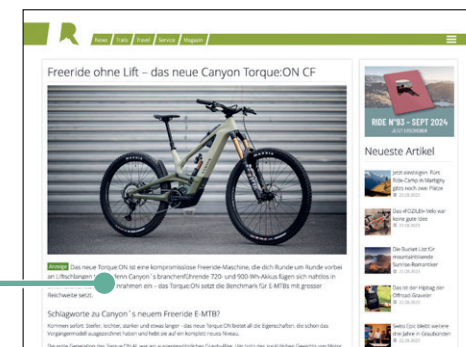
News Trails Travel Service Magazin

Freeride ohne Lift – das neue Canyon Torque:ON CF

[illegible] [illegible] Canyon´s branchenführende 720- und 900-Wh-Akkus Kügen sich nahtlos in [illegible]

Anzeige Das neue Torque:ON ist eine kompromisslose Freeride-Maschine, die dich Runde um Runde vorbei an Liftschlangen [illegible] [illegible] nehmen ein – das Torque:ON setzt die Benchmark für E-MTBs mit grosser Reichweite setzt.

Schlagworte zu Canyon´s neuem Freeride E-MTB?

Kommen sofort. Steifer, leichter, stärker und etwas länger – das neue Torque:ON bietet all die Eigenschaften, die schon das Vorgängermodell ausgezeichnet haben und hebt sie auf ein komplett neues Niveau.

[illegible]

RIDE N°93 – SEPT 2024
JETZT ERSCHIENEN

Neueste Artikel

Jetzt einsteigen: Ride Camp in Martigny gibts noch zwei Plätze

Das 4FOZILEN-Velo war keine gute Idee

Die Bucket List für mountainbikende Sunrise-Romantiker

Das ist der Highlag der Offroad-Graveler

Swiss Epic bleibt weitere drei Jahre in Graubünden